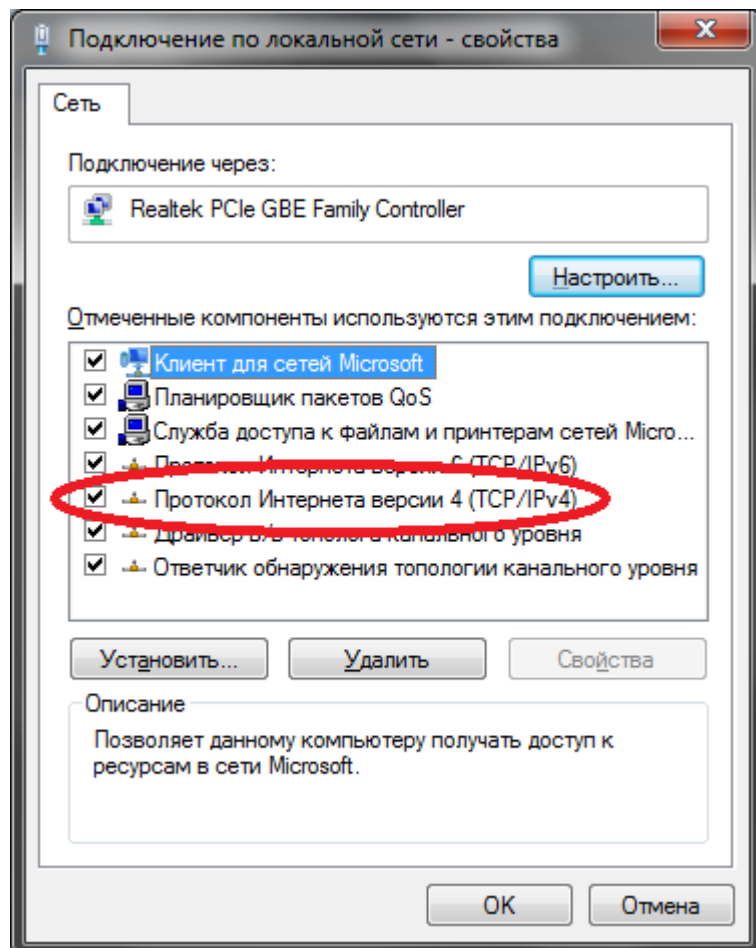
Подключение по локальной сети - свойства

Сеть

Подключение через:

Realtek PCIe GBE Family Controller

Настроить...

Отмеченные компоненты используются этим подключением:

Клиент для сетей Microsoft
Планировщик пакетов QoS
Служба доступа к файлам и принтерам сетей Micro...
Протокол Интернета версии 6 (TCP/IPv6)
Протокол Интернета версии 4 (TCP/IPv4)
Драйвер в/в тополога канального уровня
Ответчик обнаружения топологии канального уровня

Установить... Удалить Свойства

Описание

Позволяет данному компьютеру получать доступ к ресурсам в сети Microsoft.

OK Отмена